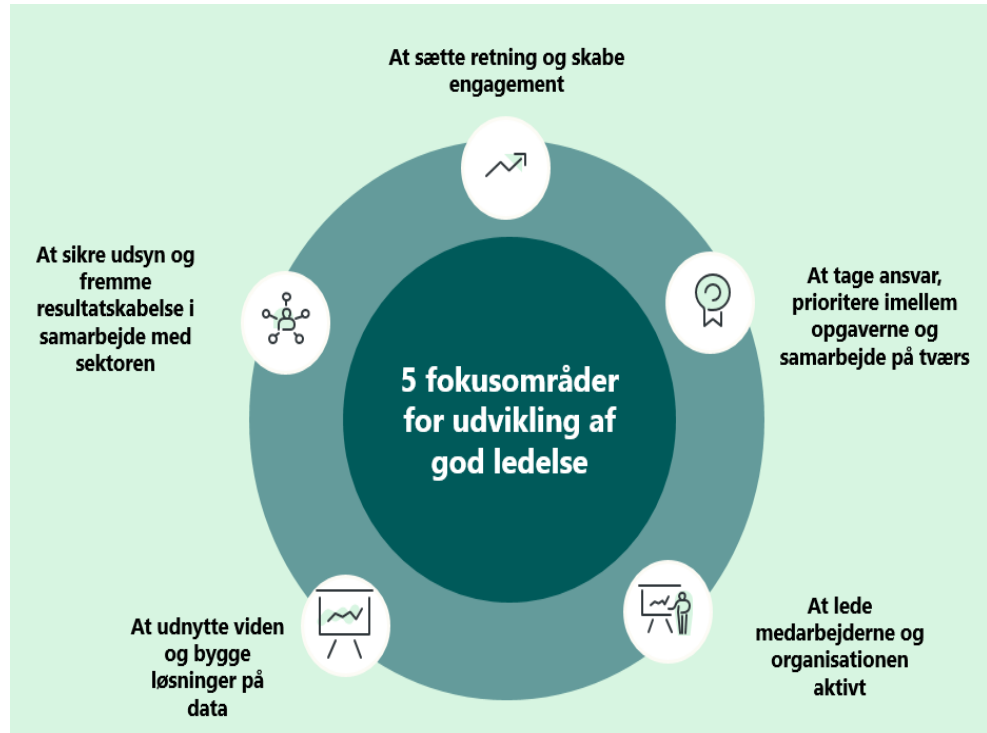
At sætte retning og skabe engagement

At sikre udsyn og fremme resultatskabelse i samarbejde med sektoren

At tage ansvar, prioritere imellem opgaverne og samarbejde på tværs

5 fokusområder for udvikling af god ledelse

At udnytte viden og bygge løsninger på data

At lede medarbejderne og organisationen aktivt